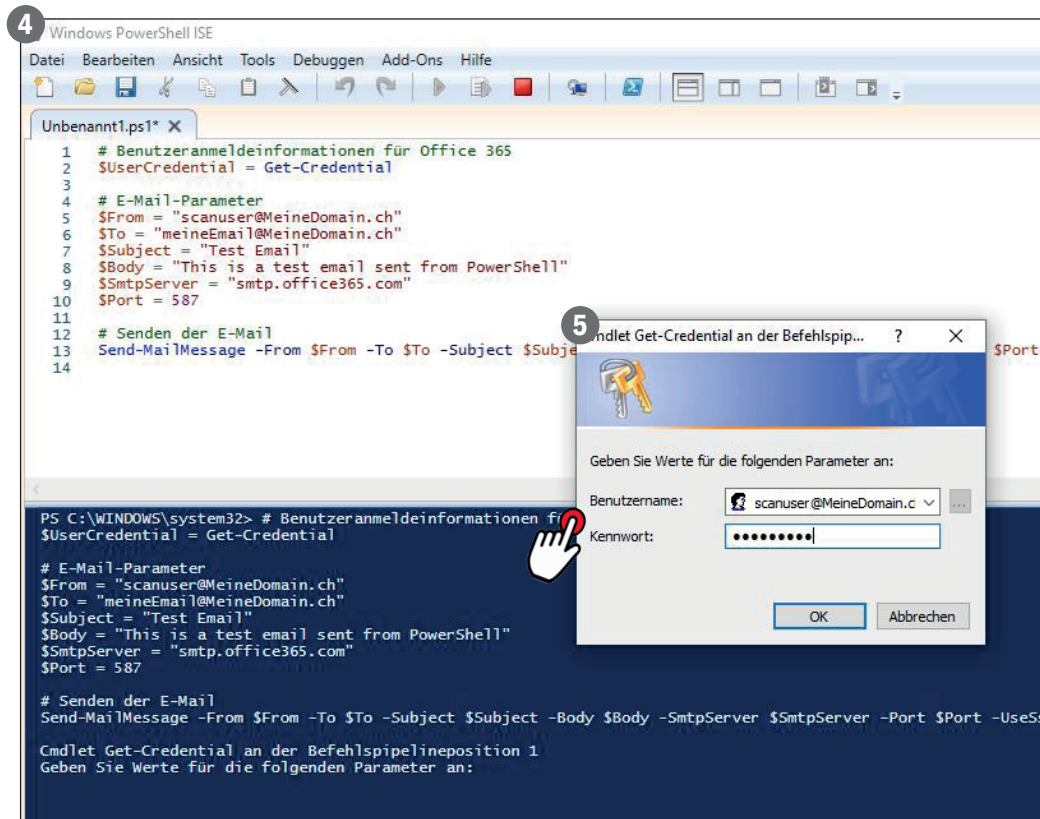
4
Windows PowerShell ISE
Datei Bearbeiten Ansicht Tools Debuggen Add-Ons Hilfe

Unbenannt1.ps1* ×

1 # Benutzeranmeldeinformationen für Office 365
2 $UserCredential = Get-Credential
3
4 # E-Mail-Parameter
5 $From = "scanuser@MeineDomain.ch"
6 $To = "meineEmail@MeineDomain.ch"
7 $Subject = "Test Email"
8 $Body = "This is a test email sent from PowerShell"
9 $SmtpServer = "smtp.office365.com"
10 $Port = 587
11
12 # Senden der E-Mail
13 Send-MailMessage -From $From -To $To -Subject $Subje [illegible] $Port
14

5
Cmdlet Get-Credential an der Befehlspip... ? ×

Geben Sie Werte für die folgenden Parameter an:

Benutzername: scanuser@MeineDomain.c
Kennwort: •••••••••

OK Abbrechen

PS C:\WINDOWS\system32> # Benutzeranmeldeinformationen fü
$UserCredential = Get-Credential

# E-Mail-Parameter
$From = "scanuser@MeineDomain.ch"
$To = "meineEmail@MeineDomain.ch"
$Subject = "Test Email"
$Body = "This is a test email sent from PowerShell"
$SmtpServer = "smtp.office365.com"
$Port = 587

# Senden der E-Mail
Send-MailMessage -From $From -To $To -Subject $Subject -Body $Body -SmtpServer $SmtpServer -Port $Port -UseS

Cmdlet Get-Credential an der Befehlspipelineposition 1
Geben Sie Werte für die folgenden Parameter an: